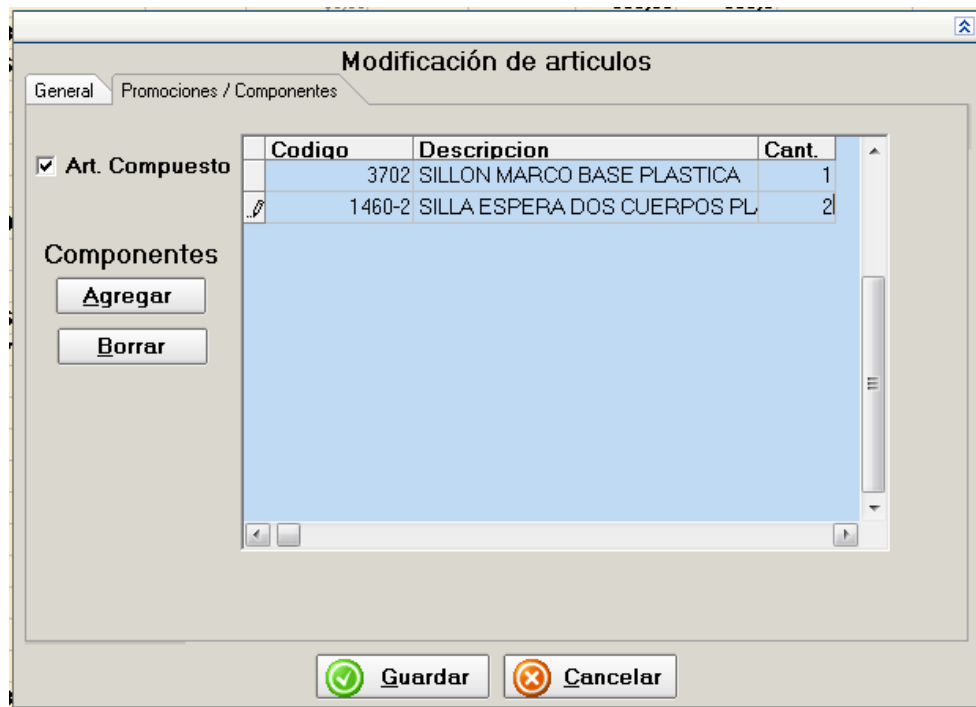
Modificación de articulos

General | Promociones / Componentes

☑ Art. Compuesto

Componentes

Agregar

Borrar

| Codigo | Descripcion | Cant. |
|---|---|---|
| 3702 | SILLON MARCO BASE PLASTICA | 1 |
| 1460-2 | SILLA ESPERA DOS CUERPOS PL | 2 |

Guardar

Cancelar